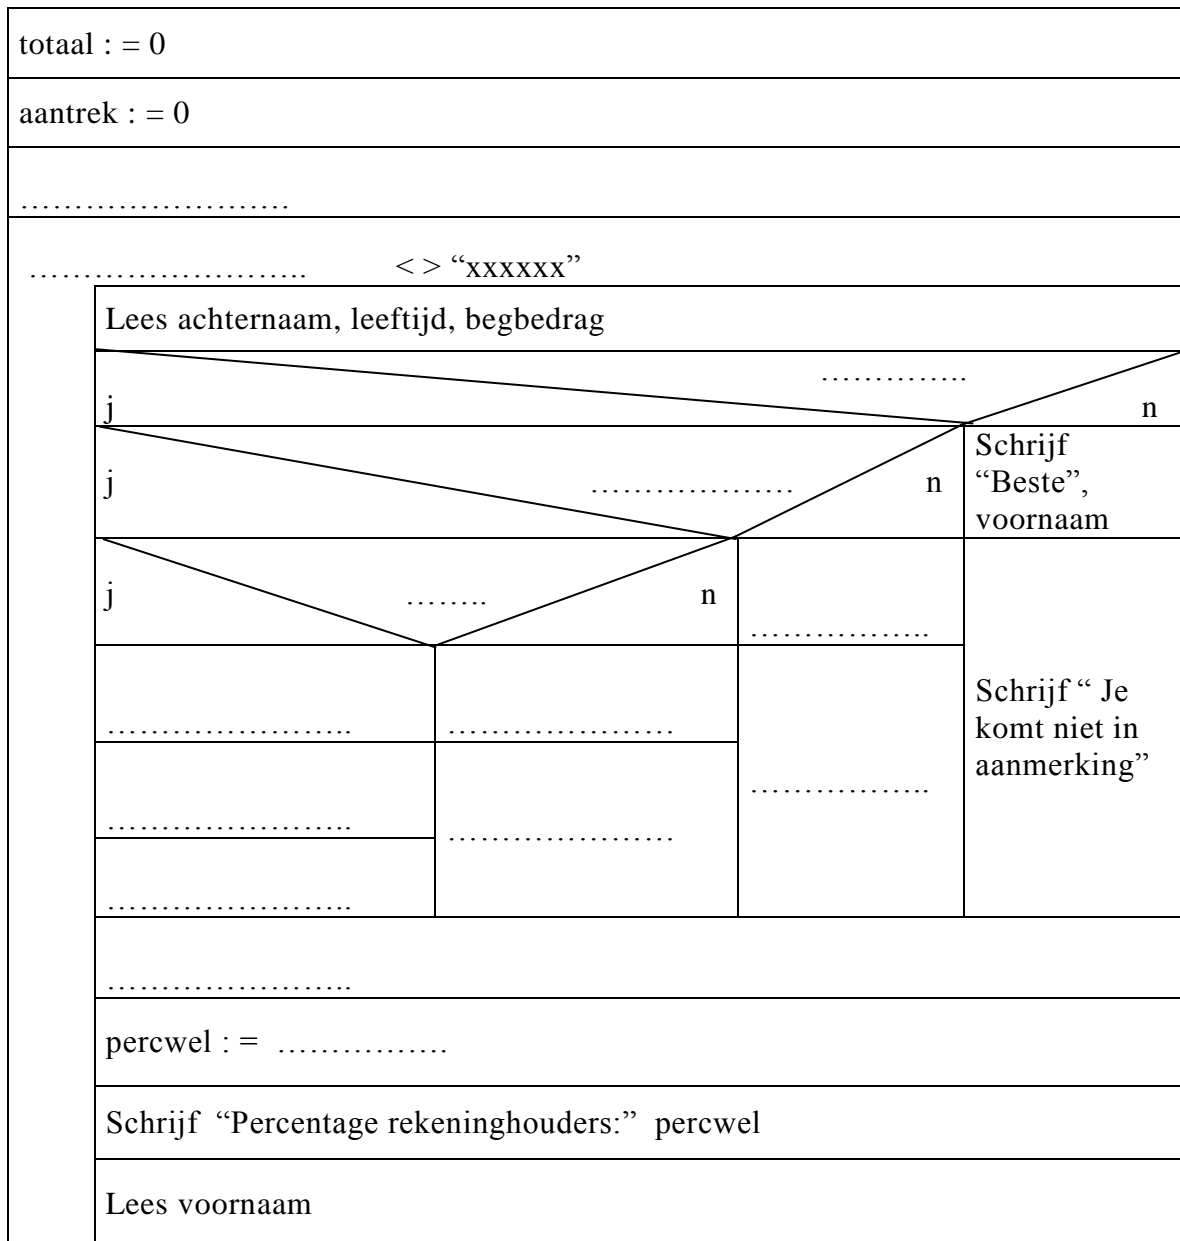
totaal : = 0

aantrek : = 0

……………………

…………………….. < > “xxxxxx”

Lees achternaam, leeftijd, begbedrag

………….

j n

j ……………… n

Schrijf “Beste”, voornaam

j …….. n

…………….

……………………

…………………

…………………….

…………………

……………………

…………….

Schrijf “ Je komt niet in aanmerking”

……………………

percwel : = …………….

Schrijf “Percentage rekeninghouders:” percwel

Lees voornaam